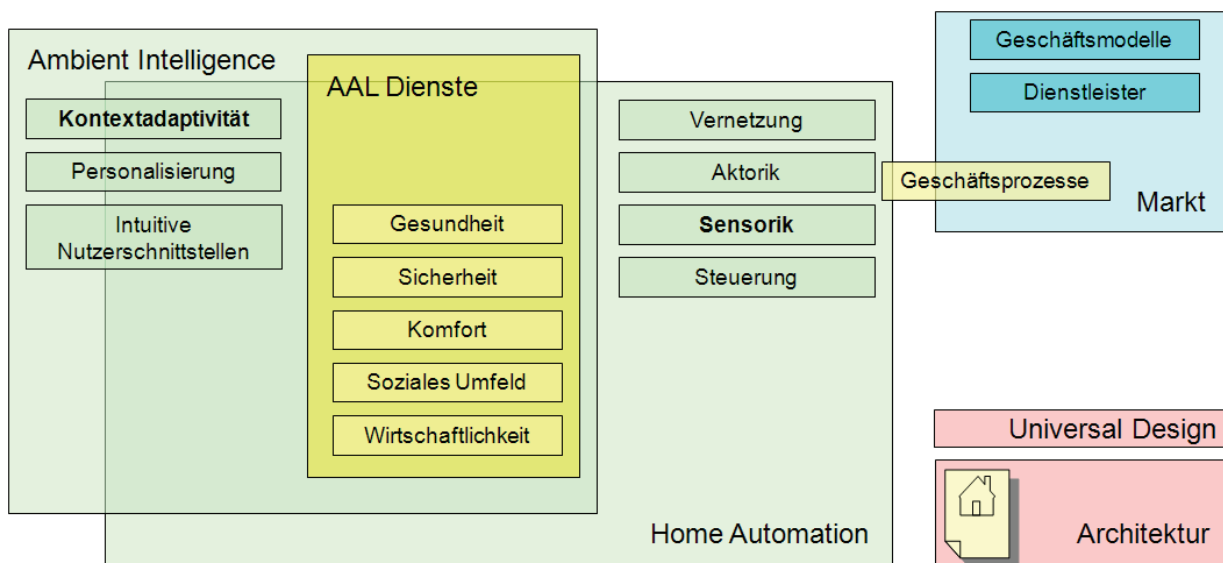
Ambient Intelligence

Kontextadaptivität

Personalisierung

Intuitive Nutzerschnittstellen

AAL Dienste

Gesundheit

Sicherheit

Komfort

Soziales Umfeld

Wirtschaftlichkeit

Vernetzung

Aktorik

Sensorik

Steuerung

Home Automation

Geschäftsmodelle

Dienstleister

Geschäftsprozesse

Markt

Universal Design

Architektur